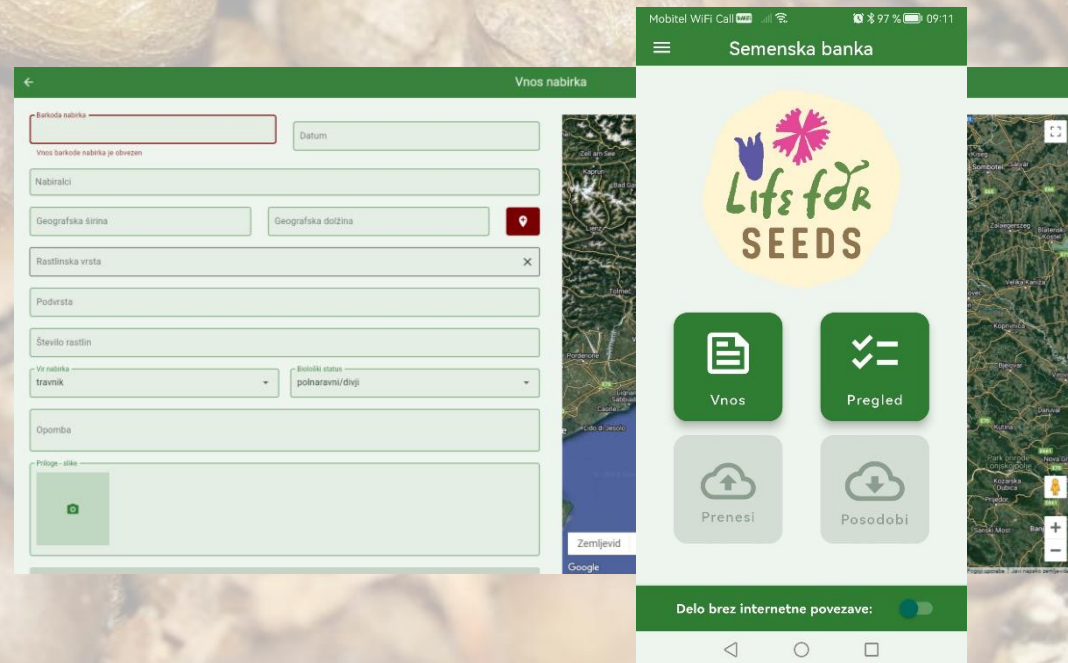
Vnos nabirka

Barkoda nabirka

Vnos barkode nabirka je obvezen

Datum

Nabiralci

Geografska širina

Geografska dolžina

Rastlinska vrsta

Podvrsta

Število rastlin

Vir nabirka
travnik

Biološki status
polnaravni/divji

Opomba

Priloge - slike

Zemljevid

Google

Mobitel WiFi Call 97 % 09:11

Semenska banka

Life for SEEDS

Vnos

Pregled

Prenesi

Posodobi

Delo brez internetne povezave: